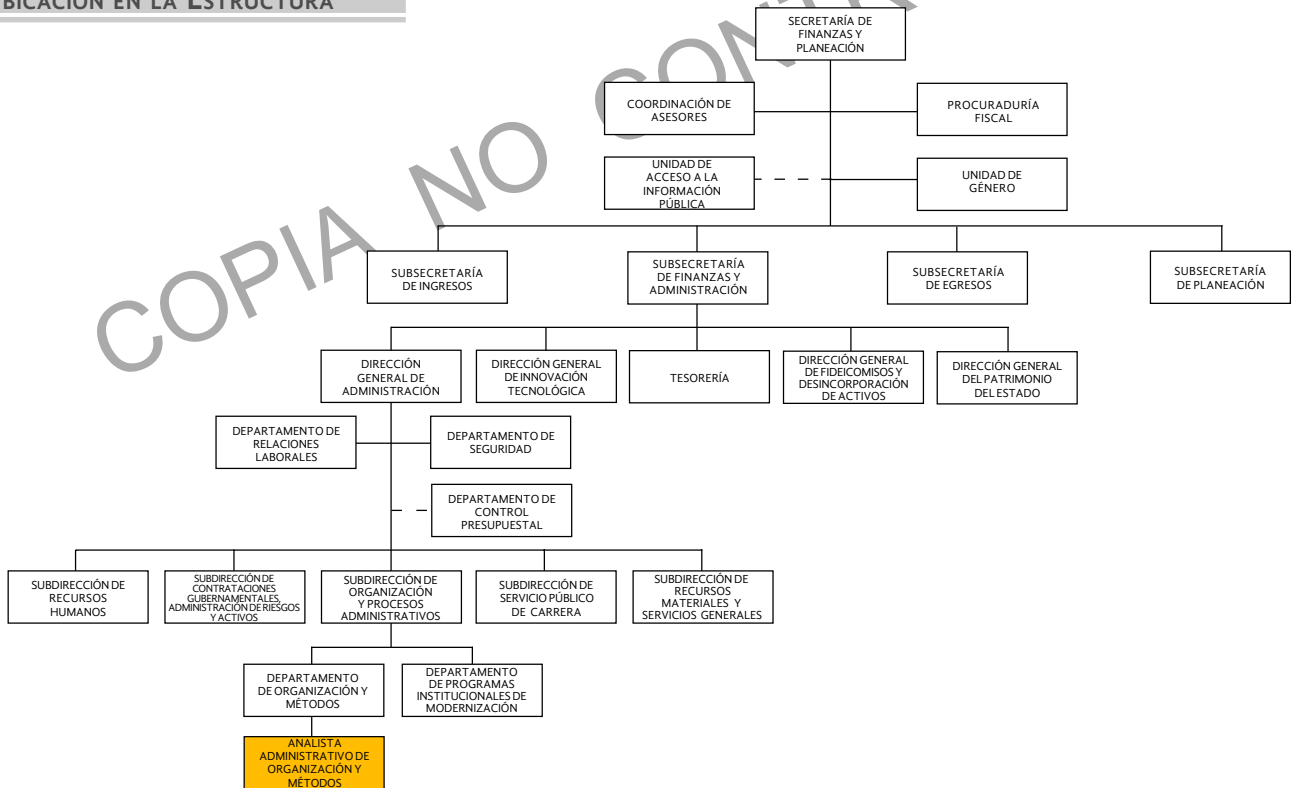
BICACIÓN EN LA ESTRUCTURA

COPIA NO CONT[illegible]

SECRETARÍA DE FINANZAS Y PLANEACIÓN

COORDINACIÓN DE ASESORES

PROCURADURÍA FISCAL

UNIDAD DE ACCESO A LA INFORMACIÓN PÚBLICA

UNIDAD DE GÉNERO

SUBSECRETARÍA DE INGRESOS

SUBSECRETARÍA DE FINANZAS Y ADMINISTRACIÓN

SUBSECRETARÍA DE EGRESOS

SUBSECRETARÍA DE PLANEACIÓN

DIRECCIÓN GENERAL DE ADMINISTRACIÓN

DIRECCIÓN GENERAL DE INNOVACIÓN TECNOLÓGICA

TESORERÍA

DIRECCIÓN GENERAL DE FIDEICOMISOS Y DESINCORPORACIÓN DE ACTIVOS

DIRECCIÓN GENERAL DEL PATRIMONIO DEL ESTADO

DEPARTAMENTO DE RELACIONES LABORALES

DEPARTAMENTO DE SEGURIDAD

DEPARTAMENTO DE CONTROL PRESUPUESTAL

SUBDIRECCIÓN DE RECURSOS HUMANOS

SUBDIRECCIÓN DE CONTRATACIONES GUBERNAMENTALES, ADMINISTRACIÓN DE RIESGOS Y ACTIVOS

SUBDIRECCIÓN DE ORGANIZACIÓN Y PROCESOS ADMINISTRATIVOS

SUBDIRECCIÓN DE SERVICIO PÚBLICO DE CARRERA

SUBDIRECCIÓN DE RECURSOS MATERIALES Y SERVICIOS GENERALES

DEPARTAMENTO DE ORGANIZACIÓN Y MÉTODOS

DEPARTAMENTO DE PROGRAMAS INSTITUCIONALES DE MODERNIZACIÓN

ANALISTA ADMINISTRATIVO DE ORGANIZACIÓN Y MÉTODOS